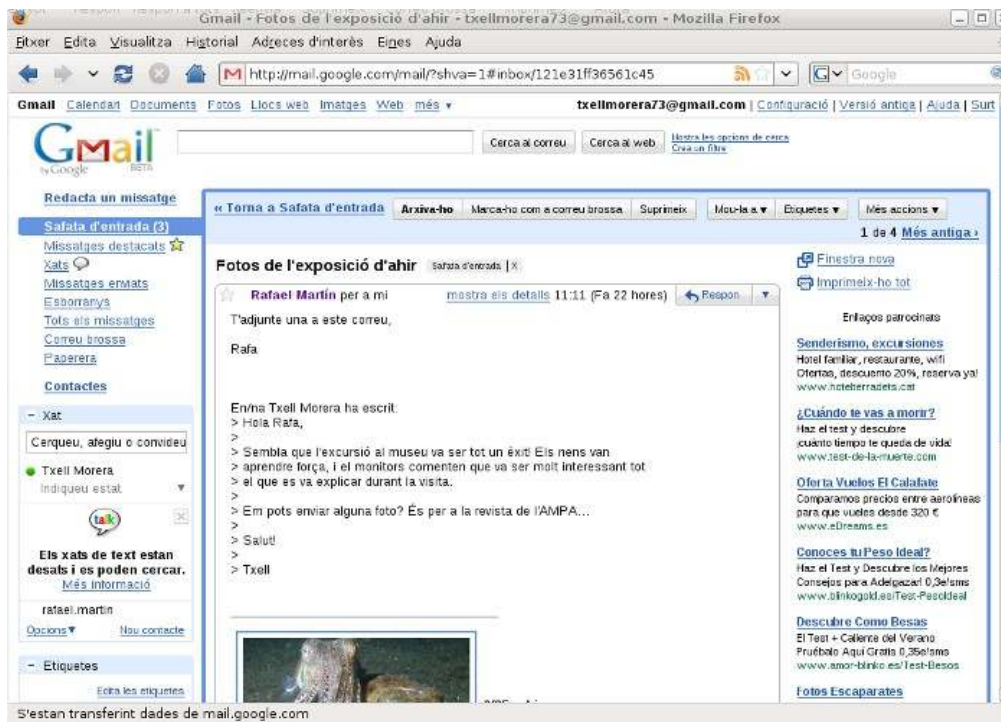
Gmail - Fotos de l'exposició d'ahir - txellmorera73@gmail.com - Mozilla Firefox

Fitxer Edita Visualitza Historial Adreces d'interès Eines Ajuda

http://mail.google.com/mail/?shva=1#inbox/121e31ff36561c45

Google

Gmail Calendari Documents Fotos Llocs web Imatges Web més ▾

txellmorera73@gmail.com | Configuració | Versió antiga | Ajuda | Surt

Gmail by Google BETA

Cerca al correu Cerca al web Mostra les opcions de cerca Crea un filtre

Redacta un missatge

Safata d'entrada (3)
Missatges destacats
Xats
Missatges enviats
Esborranys
Tots els missatges
Correu brossa
Paperera

Contactes

- Xat

Cerqueu, afegiu o convideu

Txell Morera
Indiqueu estat

talk

Els xats de text estan desats i es poden cercar.
Més informació

rafael.martin

Opcions ▾ Nou contacte

- Etiquetes

Edita les etiquetes

« Torna a Safata d'entrada Arxiva-ho Marca-ho com a correu brossa Suprimeix Mou-la a ▾ Etiquetes ▾ Més accions ▾

1 de 4 Més antiga ›

Fotos de l'exposició d'ahir Safata d'entrada | X

Rafael Martín per a mi mostra els detalls 11:11 (Fa 22 hores) Respon

T'adjunte una a este correu,

Rafa

En/na Txell Morera ha escrit:
> Hola Rafa,
>
> Sembla que l'excursió al museu va ser tot un èxit! Els nens van
> aprendre força, i el monitors comenten que va ser molt interessant tot
> el que es va explicar durant la visita.
>
> Em pots enviar alguna foto? És per a la revista de l'AMPA...
>
> Salut!
>
> Txell

Finestra nova
Imprimeix-ho tot

Enllaços patrocinats

Senderismo, excursiones
Hotel familiar, restaurante, wifi Ofertas, descuento 20%, reserva ya!
www.hotelterradets.cat

¿Cuándo te vas a morir?
Haz el test y descubre ¡cuánto tiempo te queda de vida!
www.test-de-la-muerte.com

Oferta Vuelos El Calafate
Comparamos precios entre aerolíneas para que vueles desde 320 €
www.eDreams.es

Conoces tu Peso Ideal?
Haz el Test y Descubre los Mejores Consejos para Adelgazar! 0,3e/sms
www.blinkogold.es/Test-PesoIdeal

Descubre Como Besas
El Test + Caliente del Verano Pruébalo Aqui Gratis 0,35e/sms
www.amor-blinko.es/Test-Besos

Fotos Escaparates

S'estan transferint dades de mail.google.com